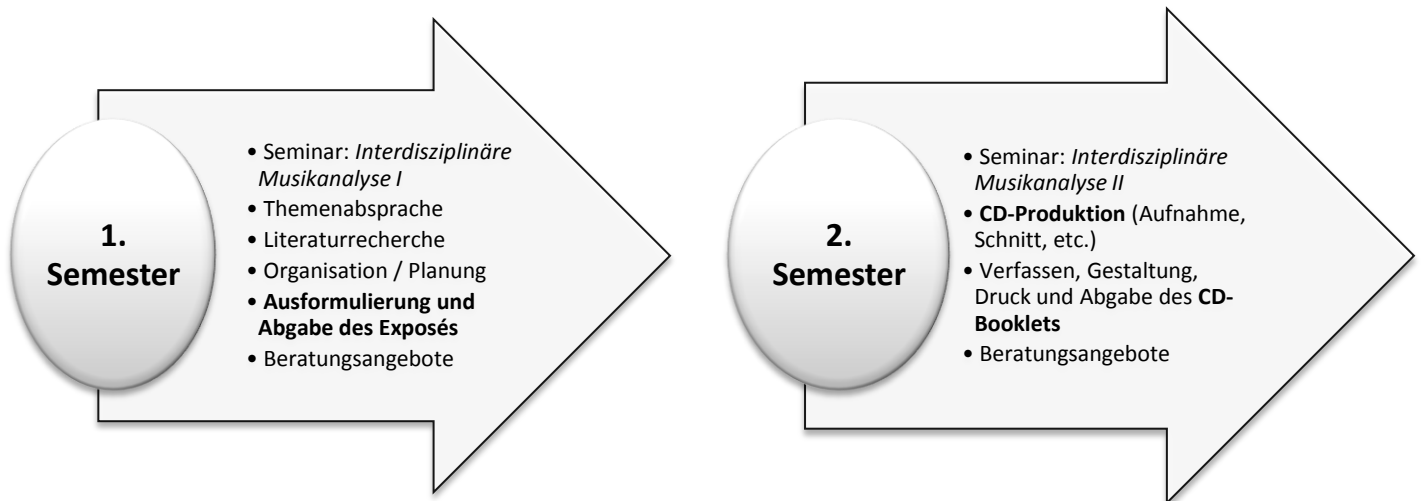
1. Semester

• Seminar: Interdisziplinäre Musikanalyse I
• Themenabsprache
• Literaturrecherche
• Organisation / Planung
• Ausformulierung und Abgabe des Exposés
• Beratungsangebote

2. Semester

• Seminar: Interdisziplinäre Musikanalyse II
• CD-Produktion (Aufnahme, Schnitt, etc.)
• Verfassen, Gestaltung, Druck und Abgabe des CD-Booklets
• Beratungsangebote